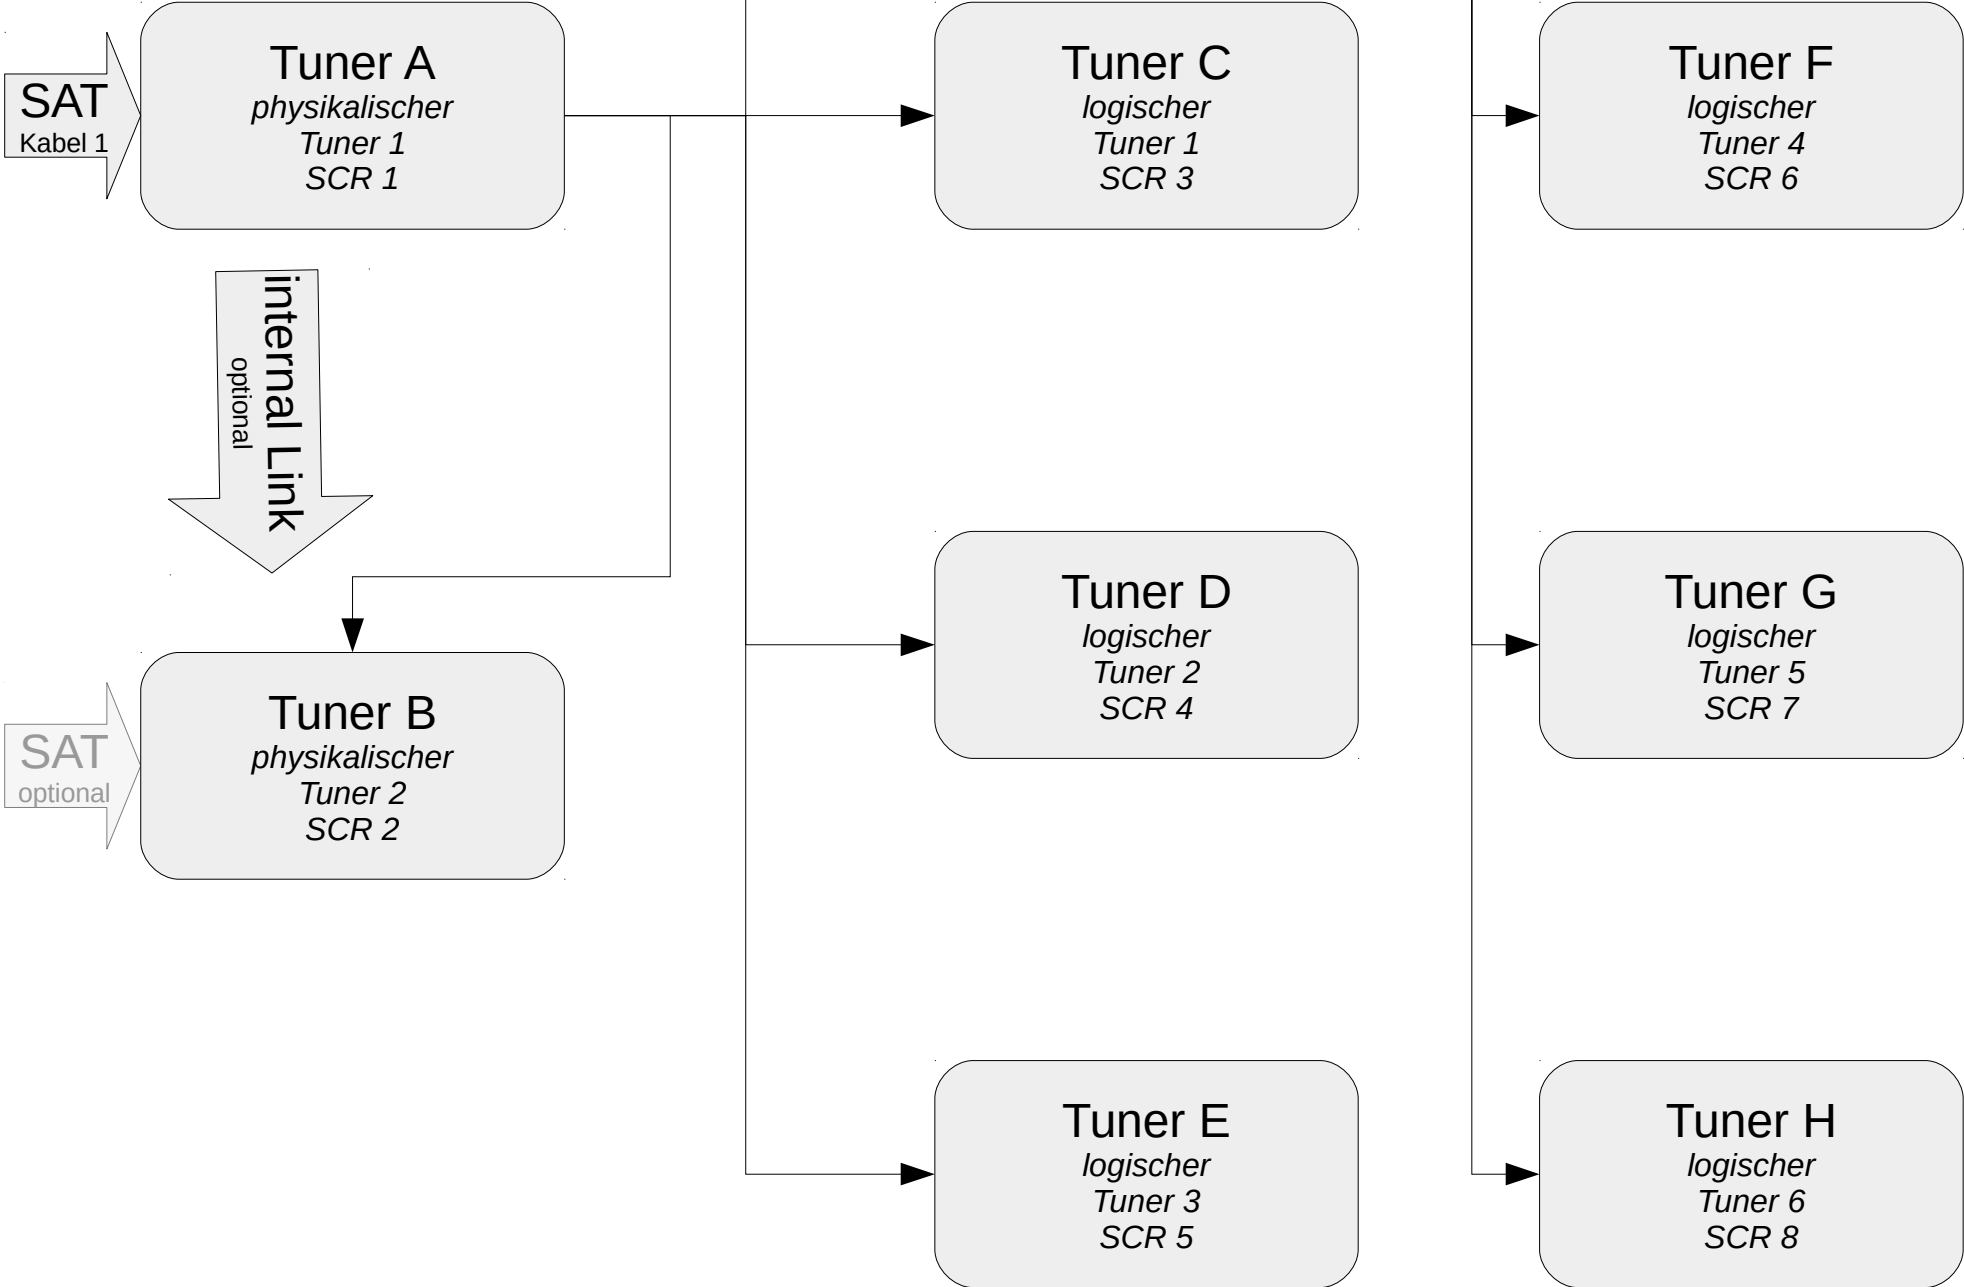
SAT
Kabel 1

Tuner A
*physikalischer Tuner 1 SCR 1*

internal Link
optional

SAT
optional

Tuner B
*physikalischer Tuner 2 SCR 2*

Tuner C
*logischer Tuner 1 SCR 3*

Tuner D
*logischer Tuner 2 SCR 4*

Tuner E
*logischer Tuner 3 SCR 5*

Tuner F
*logischer Tuner 4 SCR 6*

Tuner G
*logischer Tuner 5 SCR 7*

Tuner H
*logischer Tuner 6 SCR 8*